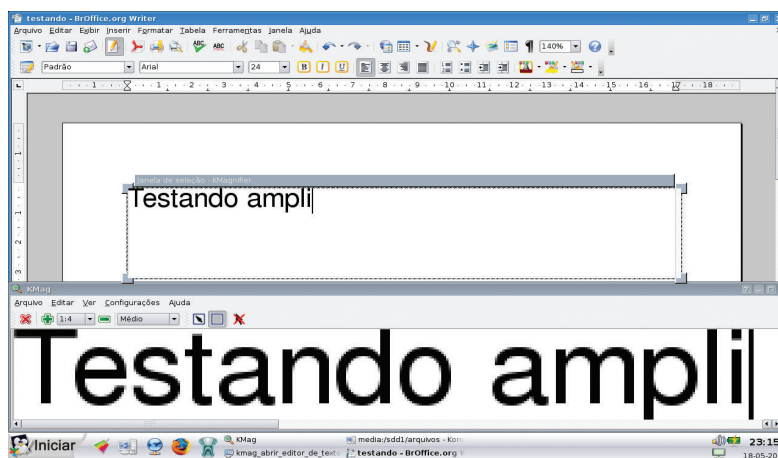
testando - BrOffice.org Writer

Arquivo Editar Exibir Inserir Formatar Tabela Ferramentas Janela Ajuda

140%

Padrão | Arial | 24

Janela de seleção - KMagnifier

Testando ampli

KMag

Arquivo Editar Ver Configurações Ajuda

1:4 | Médio

Testando ampli

Iniciar | KMag | media:/sdd1/arquivos - Kon | kmag_abrir_editor_de_texto | testando - BrOffice.org W

23:15
18-05-20